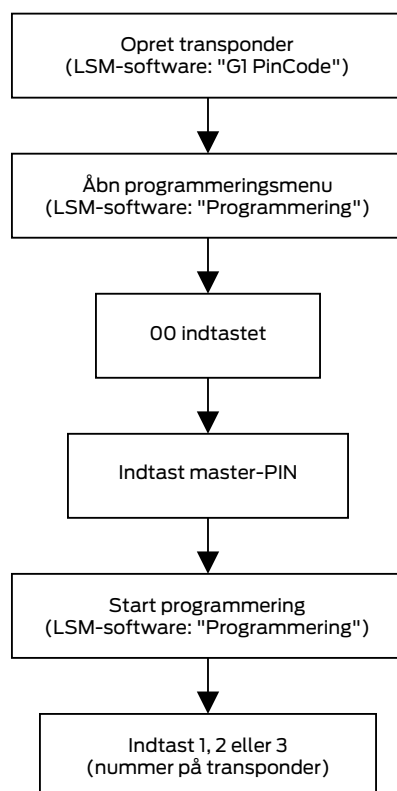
Opret transponder
(LSM-software: "G1 PinCode")

Åbn programmeringsmenu
(LSM-software: "Programmering")

00 indtastet

Indtast master-PIN

Start programmering
(LSM-software: "Programmering")

Indtast 1, 2 eller 3
(nummer på transponder)